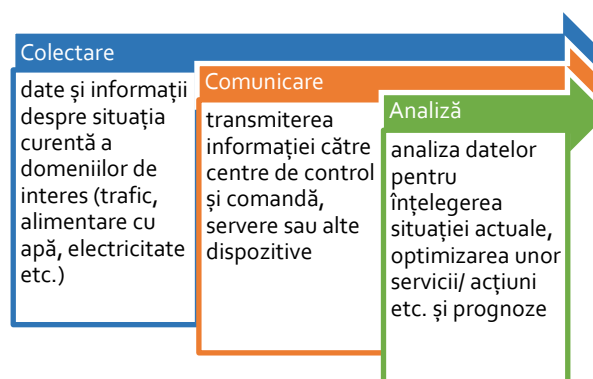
Colectare

date și informații despre situația curentă a domeniilor de interes (trafic, alimentare cu apă, electricitate etc.)

Comunicare

transmiterea informației către centre de control și comandă, servere sau alte dispozitive

Analiză

analiza datelor pentru înțelegerea situației actuale, optimizarea unor servicii/ acțiuni etc. și prognoze